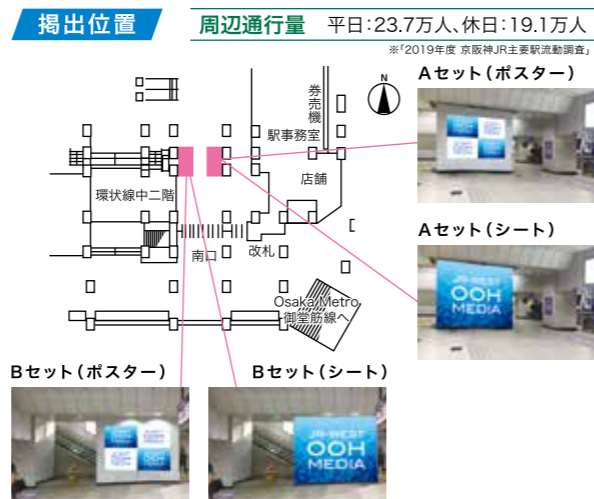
掲出位置

周辺通行量 平日:23.7万人、休日:19.1万人

※「2019年度 京阪神JR主要駅流動調査」

券売機

N

駅事務室

店舗

環状線中二階

南口

改札

Osaka Metro 御堂筋線へ

Aセット(ポスター)

Aセット(シート)

JR-WEST OOH MEDIA

Bセット(ポスター)

Bセット(シート)

JR-WEST OOH MEDIA